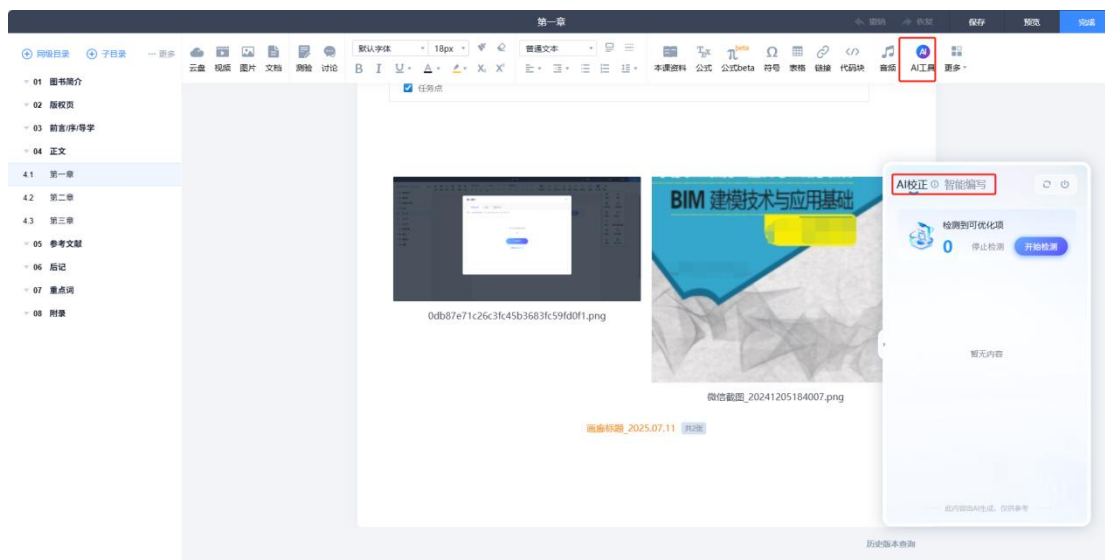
第一章

撤销 恢复 保存 预览 完成

同级目录 子目录 更多

云盘 视频 图片 文档 测验 讨论 默认字体 18px 普通文本 B I U A X₂ X² 本课资料 公式 公式beta 符号 表格 链接 代码块 音频 AI工具 更多

01 图书简介
02 版权页
03 前言/序/导学
04 正文
4.1 第一章
4.2 第二章
4.3 第三章
05 参考文献
06 后记
07 重点词
08 附录

任务点

BIM 建模技术与应用基础

0db87e71c26c3fc45b3683fc59fd0f1.png

微信截图_20241205184007.png

画廊标题_2025.07.11 共2张

AI校正 智能编写

检测到可优化项
0 停止检测 开始检测

暂无内容

此内容由AI生成，仅供参考

历史版本查询